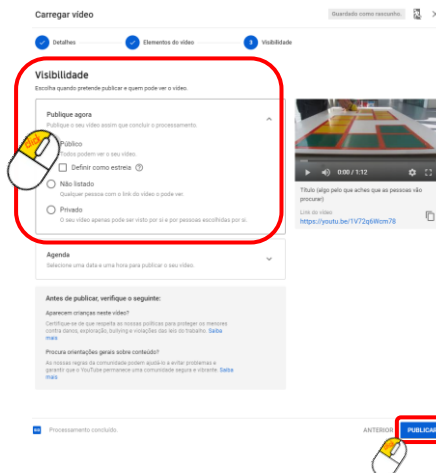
Carregar vídeo

Guardado como rascunho.

Detalhes

Elementos do vídeo

3 Visibilidade

Visibilidade

Escolha quando pretende publicar e quem pode ver o vídeo.

Publique agora

Publique o seu vídeo assim que concluir o processamento.

Click

Público

Todos podem ver o seu vídeo.

Definir como estreia

Não listado

Qualquer pessoa com o link do vídeo o pode ver.

Privado

O seu vídeo apenas pode ser visto por si e por pessoas escolhidas por si.

0:00 / 1:12

Título (algo pelo que aches que as pessoas vão procurar)

Link do vídeo

https://youtu.be/1V72q6Wcm78

Agenda

Selecione uma data e uma hora para publicar o seu vídeo.

Antes de publicar, verifique o seguinte:

Aparecem crianças neste vídeo?

Certifique-se de que respeita as nossas políticas para proteger os menores contra danos, exploração, bullying e violações das leis do trabalho. Saiba mais

Procura orientações gerais sobre conteúdo?

As nossas regras da comunidade podem ajudá-lo a evitar problemas e garantir que o YouTube permanece uma comunidade segura e vibrante. Saiba mais

Processamento concluído

ANTERIOR

PUBLICAR